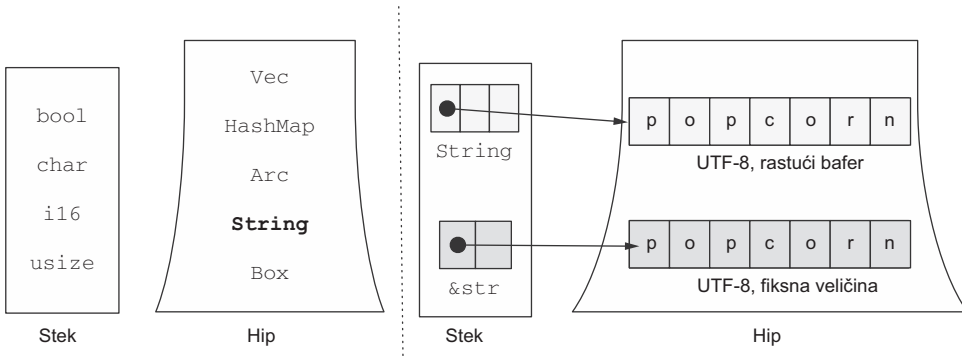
bool
char
i16
usize

Stek

Vec
HashMap
Arc
**String**
Box

Hip

String

&str

Stek

| p | o | p | c | o | r | n |
|---|---|---|---|---|---|---|

UTF-8, rastući bafer

| p | o | p | c | o | r | n |
|---|---|---|---|---|---|---|

UTF-8, fiksna veličina

Hip